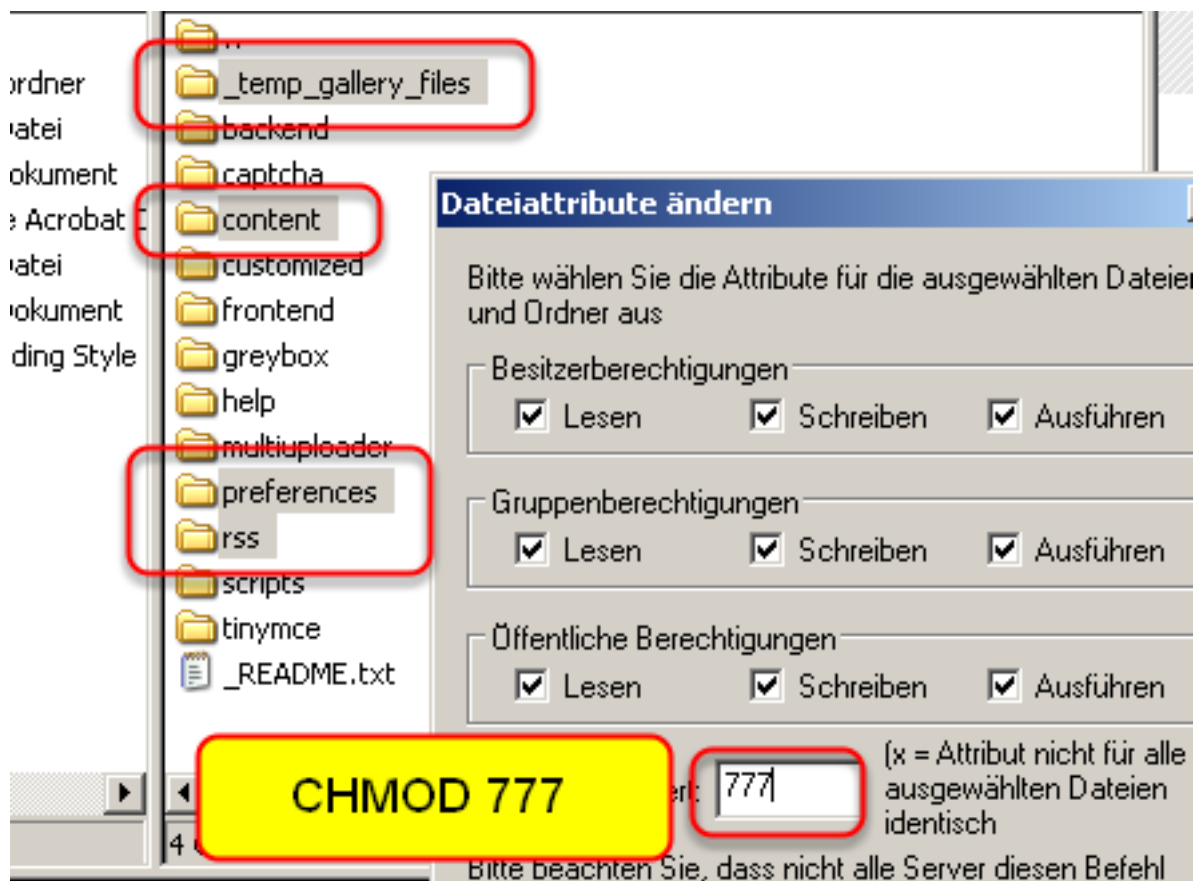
ordner
atei
okument
e Acrobat
atei
okument
ding Style

_temp_gallery_files
backend
captcha
content
customized
frontend
greybox
help
multiuploader
preferences
rss
scripts
tinymce
_README.txt

4

Dateiattribute ändern

Bitte wählen Sie die Attribute für die ausgewählten Dateien und Ordner aus

Besitzerberechtigungen
Lesen Schreiben Ausführen

Gruppenberechtigungen
Lesen Schreiben Ausführen

Öffentliche Berechtigungen
Lesen Schreiben Ausführen

ert: 777 (x = Attribut nicht für alle ausgewählten Dateien identisch

Bitte beachten Sie, dass nicht alle Server diesen Befehl

CHMOD 777